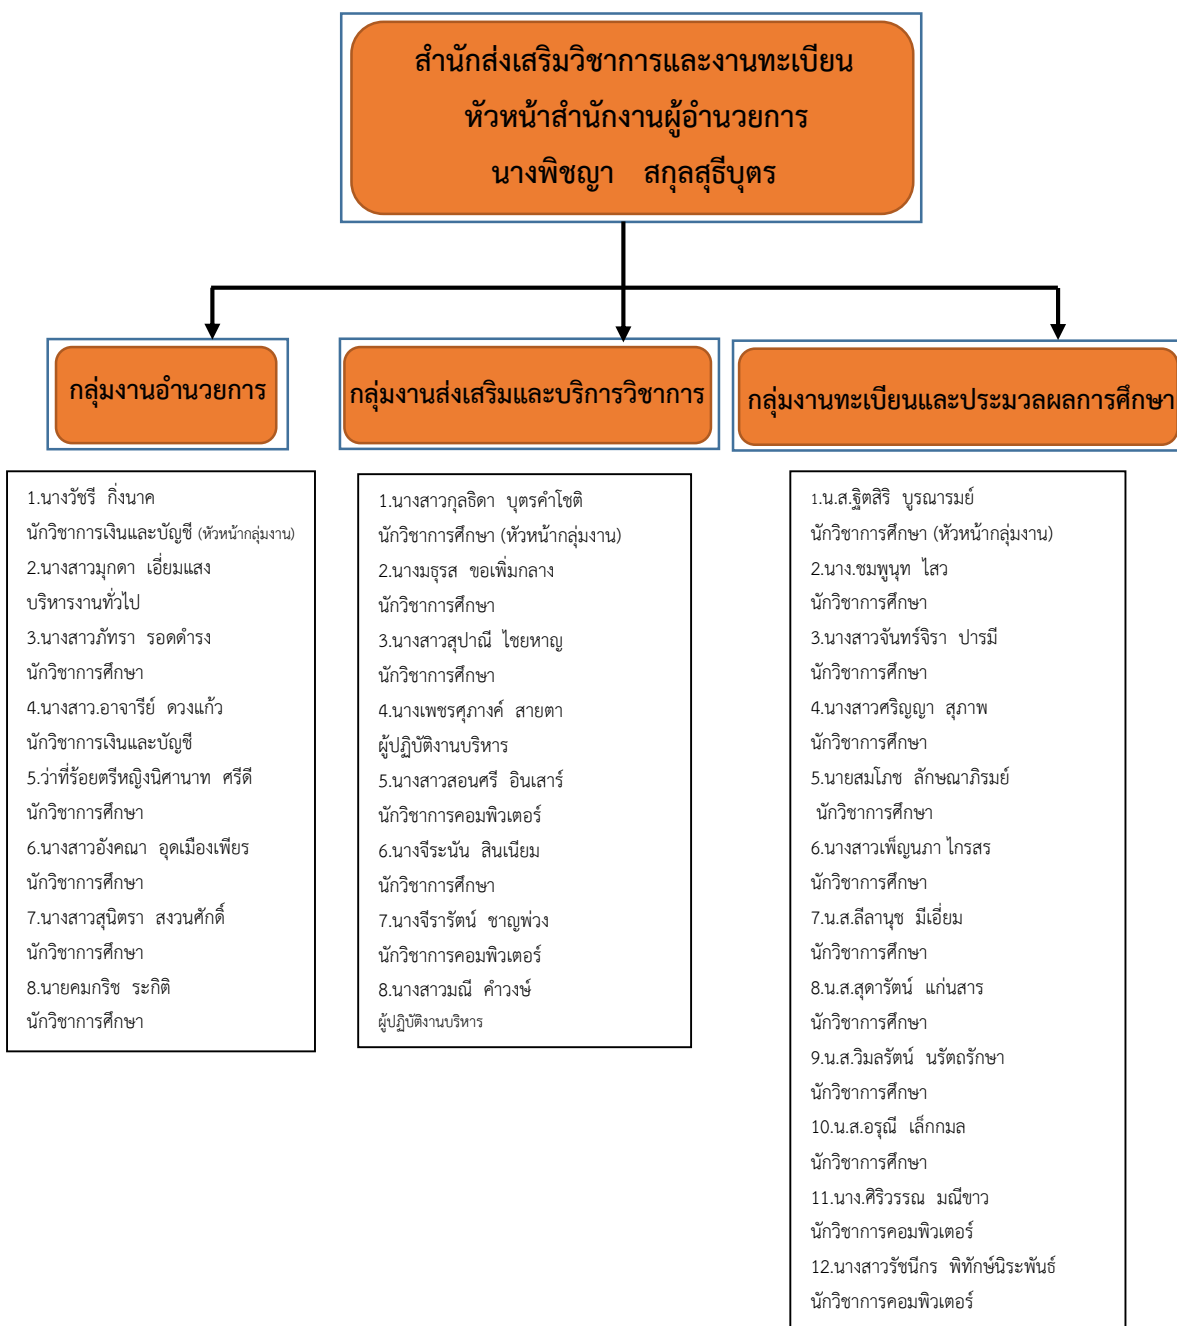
สำนักส่งเสริมวิชาการและงานทะเบียน
หัวหน้าสำนักงานผู้อำนวยการ
นางพิชญา สกุลสุธีบุตร

กลุ่มงานอำนวยการ

1.นางวัชรี กิ่งนาค
นักวิชาการเงินและบัญชี (หัวหน้ากลุ่มงาน)
2.นางสาวมุกดา เอี่ยมแสง
บริหารงานทั่วไป
3.นางสาวภัทรา รอดดำรง
นักวิชาการศึกษา
4.นางสาว.อาจารีย์ ดวงแก้ว
นักวิชาการเงินและบัญชี
5.ว่าที่ร้อยตรีหญิงนิศานาท ศรีดี
นักวิชาการศึกษา
6.นางสาวอังคณา อุดเมืองเพียร
นักวิชาการศึกษา
7.นางสาวสุนิตรา สงวนศักดิ์
นักวิชาการศึกษา
8.นายคมกริช ระกิติ
นักวิชาการศึกษา

กลุ่มงานส่งเสริมและบริการวิชาการ

1.นางสาวกุลธิดา บุตรคำโชติ
นักวิชาการศึกษา (หัวหน้ากลุ่มงาน)
2.นางมธุรส ขอเพิ่มกลาง
นักวิชาการศึกษา
3.นางสาวสุปาณี ไชยหาญ
นักวิชาการศึกษา
4.นางเพชรศุภางค์ สายตา
ผู้ปฏิบัติงานบริหาร
5.นางสาวสอนศรี อินเสาร์
นักวิชาการคอมพิวเตอร์
6.นางจีระนัน สินเนียม
นักวิชาการศึกษา
7.นางจีรารัตน์ ชาญพ่วง
นักวิชาการคอมพิวเตอร์
8.นางสาวมณี คำวงษ์
ผู้ปฏิบัติงานบริหาร

กลุ่มงานทะเบียนและประมวลผลการศึกษา

1.น.ส.ฐิตสิริ บูรณารมย์
นักวิชาการศึกษา (หัวหน้ากลุ่มงาน)
2.นาง.ชมพูนุท ไสว
นักวิชาการศึกษา
3.นางสาวจันทร์จิรา ปารมี
นักวิชาการศึกษา
4.นางสาวศริญญา สุภาพ
นักวิชาการศึกษา
5.นายสมโภช ลักษณาภิรมย์
นักวิชาการศึกษา
6.นางสาวเพ็ญนภา ไกรสร
นักวิชาการศึกษา
7.น.ส.ลีลานุช มีเอี่ยม
นักวิชาการศึกษา
8.น.ส.สุดารัตน์ แก่นสาร
นักวิชาการศึกษา
9.น.ส.วิมลรัตน์ นรัตถรักษา
นักวิชาการศึกษา
10.น.ส.อรุณี เล็กกมล
นักวิชาการศึกษา
11.นาง.ศิริวรรณ มณีขาว
นักวิชาการคอมพิวเตอร์
12.นางสาวรัชนีกร พิทักษ์นิระพันธ์
นักวิชาการคอมพิวเตอร์